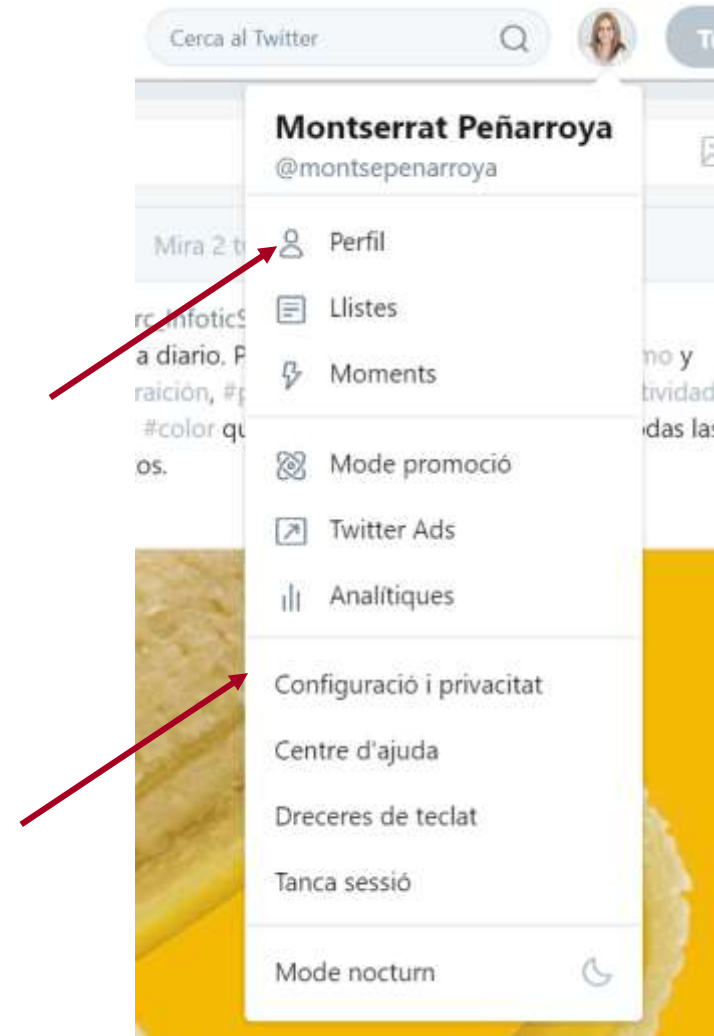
Cerca al Twitter

Montserrat Peñarroya
@montsepenarroya

Perfil
Llistes
Moments

Mode promoció
Twitter Ads
Analítiques

Configuració i privacitat
Centre d'ajuda
Dreceres de teclat
Tanca sessió

Mode nocturn

Mira 2 t
rc InfoticS
a diario. P
raición, #p
#color qu
os.
mo y
tividad
odas las